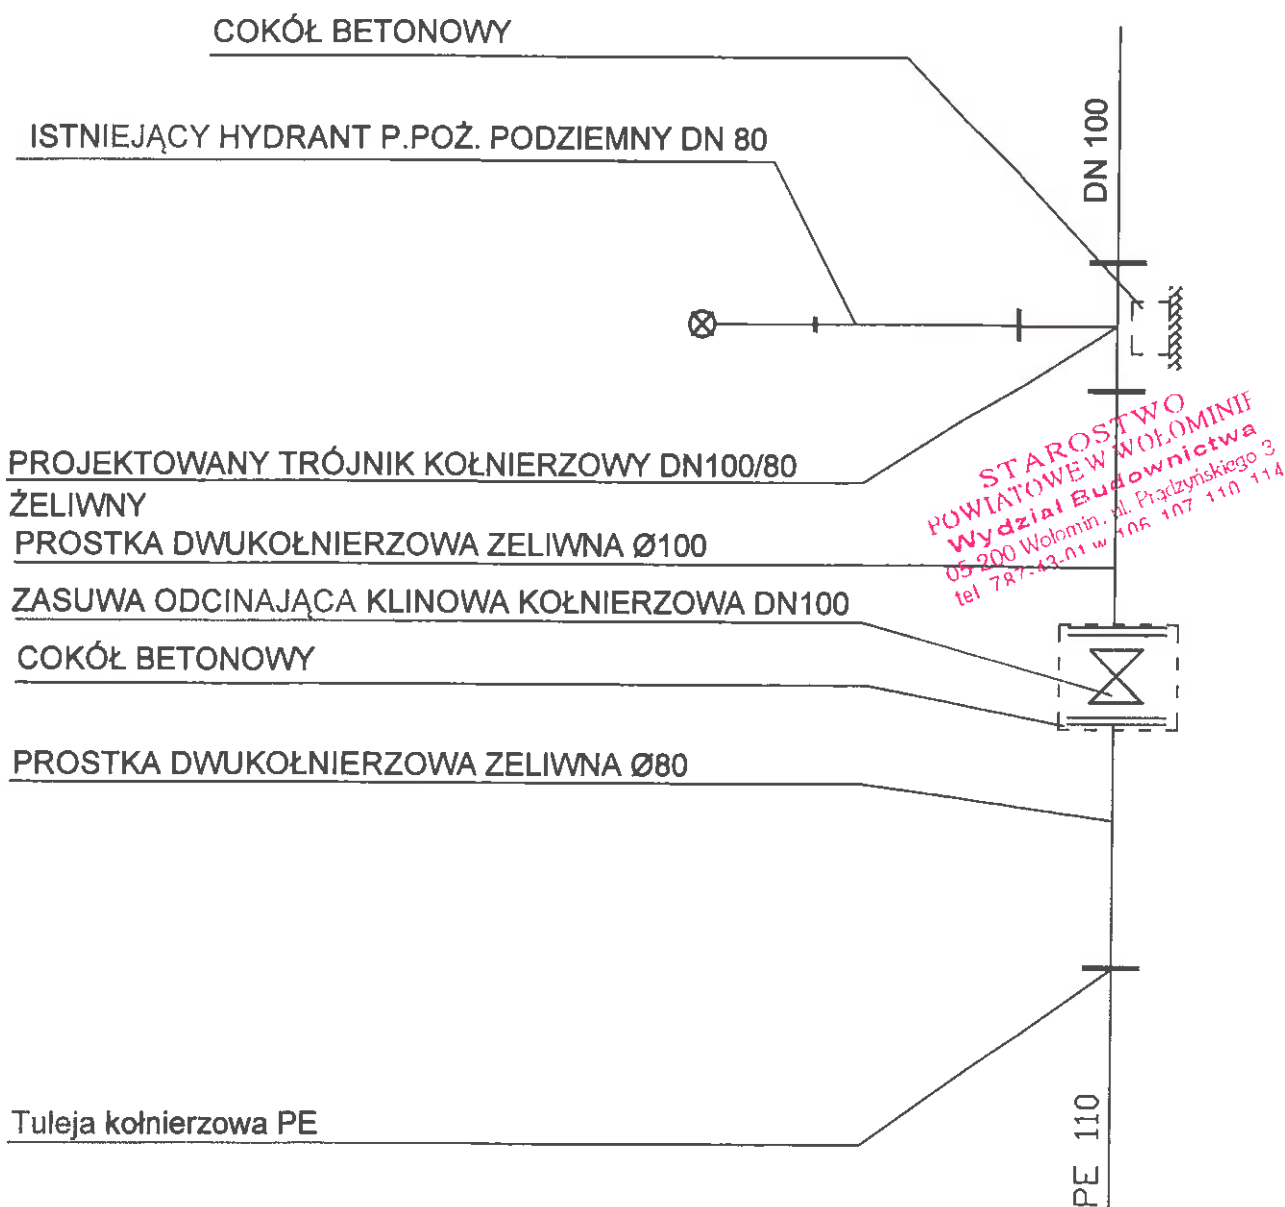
COKÓŁ BETONOWY

ISTNIEJĄCY HYDRANT P.POŻ. PODZIEMNY DN 80

DN 100

PROJEKTOWANY TRÓJNIK KOŁNIERZOWY DN100/80 ŻELIWNY

STAROSTWO POWIATOWE W WOŁOMINIE Wydział Budownictwa 05-200 Wołomin, ul. Prądzyńskiego 3 tel. 787-43-01 w. 106 107 110 114

PROSTKA DWUKOŁNIERZOWA ZELIWNA Ø100

ZASUWA ODCINAJĄCA KLINOWA KOŁNIERZOWA DN100

COKÓŁ BETONOWY

PROSTKA DWUKOŁNIERZOWA ZELIWNA Ø80

Tuleja kołnierzowa PE

PE 110